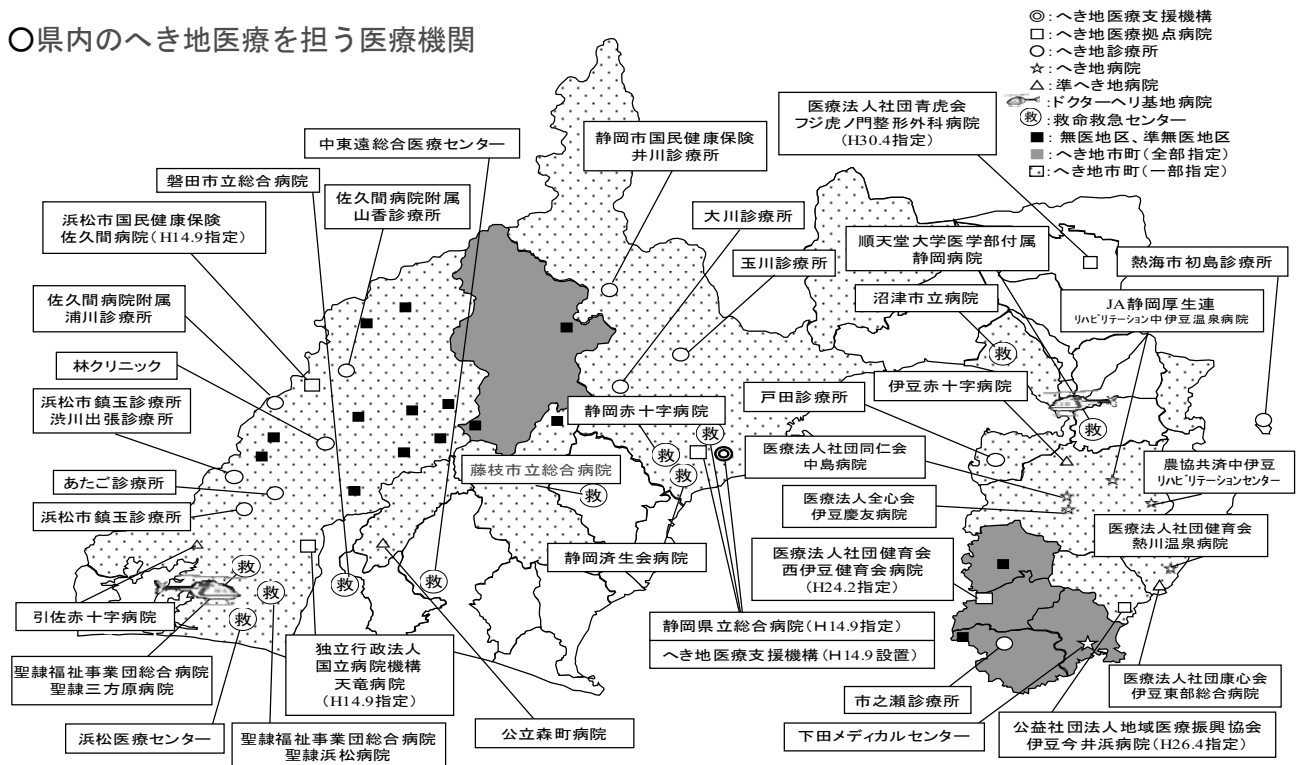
○県内のへき地医療を担う医療機関

◎:へき地医療支援機構
□:へき地医療拠点病院
○:へき地診療所
☆:へき地病院
△:準へき地病院
:ドクターヘリ基地病院
救:救命救急センター
■:無医地区、準無医地区
■:へき地市町(全部指定)
:へき地市町(一部指定)

医療法人社団青虎会
フジ虎ノ門整形外科病院
(H30.4指定)

中東遠総合医療センター

静岡市国民健康保険
井川診療所

磐田市立総合病院

佐久間病院附属
山香診療所

浜松市国民健康保険
佐久間病院(H14.9指定)

大川診療所

順天堂大学医学部付属
静岡病院

熱海市初島診療所

玉川診療所

沼津市立病院

JA静岡厚生連
リハビリテーション中伊豆温泉病院

佐久間病院附属
浦川診療所

林クリニック

伊豆赤十字病院

浜松市鎮玉診療所
渋川出張診療所

静岡赤十字病院

戸田診療所

医療法人社団同仁会
中島病院

藤枝市立総合病院

農協共済中伊豆
リハビリテーションセンター

あたご診療所

医療法人全心会
伊豆慶友病院

浜松市鎮玉診療所

医療法人社団健育会
熱川温泉病院

静岡済生会病院

医療法人社団健育会
西伊豆健育会病院
(H24.2指定)

引佐赤十字病院

静岡県立総合病院(H14.9指定)

へき地医療支援機構(H14.9設置)

独立行政法人
国立病院機構
天竜病院
(H14.9指定)

聖隷福祉事業団総合病院
聖隷三方原病院

市之瀬診療所

医療法人社団康心会
伊豆東部総合病院

浜松医療センター

聖隷福祉事業団総合病院
聖隷浜松病院

公立森町病院

下田メディカルセンター

公益社団法人地域医療振興協会
伊豆今井浜病院(H26.4指定)